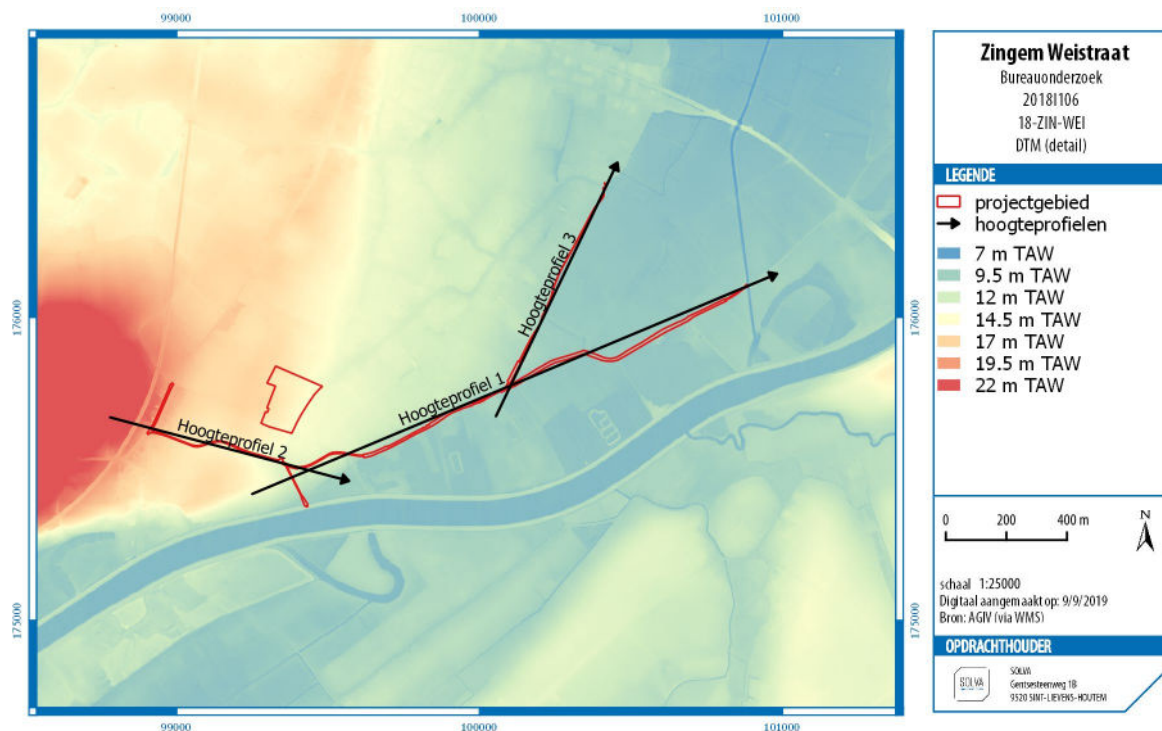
99000
100000
101000

176000
175000

Hoogteprofiel 3
Hoogteprofiel 1
Hoogteprofiel 2

99000
100000
101000

176000
175000

Zingem Weistraat
Bureauonderzoek
2018I106
18-ZIN-WEI
DTM (detail)

LEGENDE
projectgebied
hoogteprofielen
7 m TAW
9.5 m TAW
12 m TAW
14.5 m TAW
17 m TAW
19.5 m TAW
22 m TAW

0 200 400 m
N

schaal 1:25000
Digitaal aangemaakt op: 9/9/2019
Bron: AGIV (via WMS)

OPDRACHTHOUDER
SOLVA
SOLVA
Gentsesteenweg 1B
9520 SINT-LIEVENS-HOUTEM